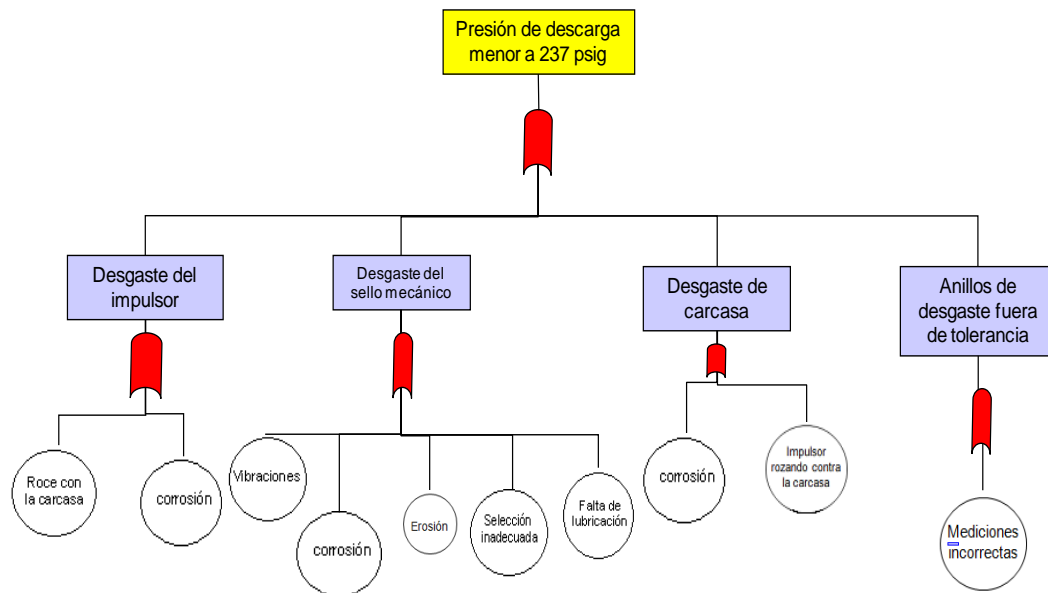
Presión de descarga menor a 237 psig

Desgaste del impulsor

Desgaste del sello mecánico

Desgaste de carcasa

Anillos de desgaste fuera de tolerancia

Roce con la carcasa

corrosión

Vibraciones

corrosión

Erosión

Selección inadecuada

Falta de lubricación

corrosión

Impulsor rozando contra la carcasa

Mediciones incorrectas